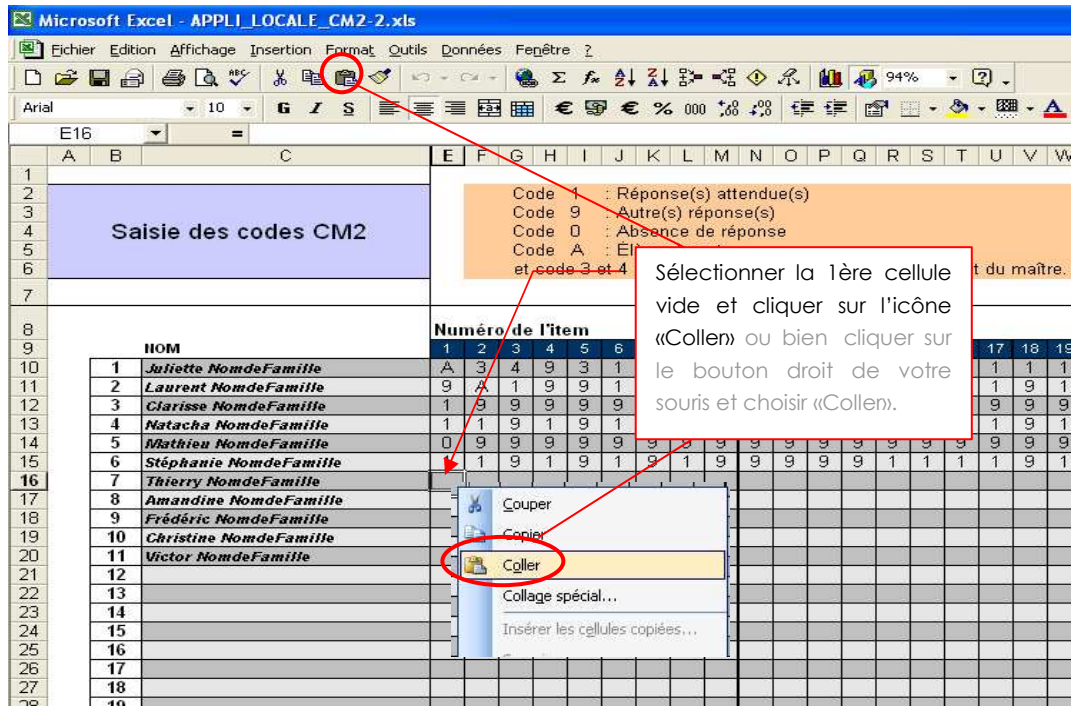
Microsoft Excel - APPLI_LOCALE_CM2-2.xls

Fichier Edition Affichage Insertion Format Outils Données Fenêtre ?

94%

Arial 10 G I S € % 000

E16 =

| | A | B | C | E | F | G | H | I | J | K | L | M | N | O | P | Q | R | S | T | U | V | W |
|---|---|---|---|---|---|---|---|---|---|---|---|---|---|---|---|---|---|---|---|---|---|---|
| 1 | | | | | | | | | | | | | | | | | | | | | | |
| 2 | | | | Code 1 : Réponse(s) attendue(s) | | | | | | | | | | | | | | | | | | |
| 3 | | | | Code 9 : Autre(s) réponse(s) | | | | | | | | | | | | | | | | | | |
| 4 | | | Saisie des codes CM2 | Code 0 : Absence de réponse | | | | | | | | | | | | | | | | | | |
| 5 | | | | Code A : Él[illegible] | | | | | | | | | | | | | | | | | | |
| 6 | | | | et code 3 et 4 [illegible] t du maître. | | | | | | | | | | | | | | | | | | |
| 7 | | | | | | | | | | | | | | | | | | | | | | |
| 8 | | | | Numéro de l'item | | | | | | | | | | | | | | | | | | |
| 9 | | | NOM | 1 | 2 | 3 | 4 | 5 | 6 | | | | | | | | | | | 17 | 18 | 19 |
| 10 | | 1 | Juliette NomdeFamille | A | 3 | 4 | 9 | 3 | 1 | | | | | | | | | | | 1 | 1 | 1 |
| 11 | | 2 | Laurent NomdeFamille | 9 | A | 1 | 9 | 9 | 1 | | | | | | | | | | | 1 | 9 | 1 |
| 12 | | 3 | Clarisse NomdeFamille | 1 | 9 | 9 | 9 | 9 | 9 | | | | | | | | | | | 9 | 9 | 9 |
| 13 | | 4 | Natacha NomdeFamille | 1 | 1 | 9 | 1 | 9 | 1 | | | | | | | | | | | 1 | 9 | 1 |
| 14 | | 5 | Mathieu NomdeFamille | 0 | 9 | 9 | 9 | 9 | 9 | 9 | 9 | 9 | 9 | 9 | 9 | 9 | 9 | 9 | 9 | 9 | 9 | 9 |
| 15 | | 6 | Stéphanie NomdeFamille | | 1 | 9 | 1 | 9 | 1 | 9 | 1 | 9 | 9 | 9 | 9 | 9 | 1 | 1 | 1 | 1 | 9 | 1 |
| 16 | | 7 | Thierry NomdeFamille | | | | | | | | | | | | | | | | | | | |
| 17 | | 8 | Amandine NomdeFamille | | | | | | | | | | | | | | | | | | | |
| 18 | | 9 | Frédéric NomdeFamille | | | | | | | | | | | | | | | | | | | |
| 19 | | 10 | Christine NomdeFamille | | | | | | | | | | | | | | | | | | | |
| 20 | | 11 | Victor NomdeFamille | | | | | | | | | | | | | | | | | | | |
| 21 | | 12 | | | | | | | | | | | | | | | | | | | | |
| 22 | | 13 | | | | | | | | | | | | | | | | | | | | |
| 23 | | 14 | | | | | | | | | | | | | | | | | | | | |
| 24 | | 15 | | | | | | | | | | | | | | | | | | | | |
| 25 | | 16 | | | | | | | | | | | | | | | | | | | | |
| 26 | | 17 | | | | | | | | | | | | | | | | | | | | |
| 27 | | 18 | | | | | | | | | | | | | | | | | | | | |
| 28 | | 19 | | | | | | | | | | | | | | | | | | | | |

Couper
Copier
Coller
Collage spécial...
Insérer les cellules copiées...

Sélectionner la 1ère cellule vide et cliquer sur l'icône «Coller» ou bien cliquer sur le bouton droit de votre souris et choisir «Coller».